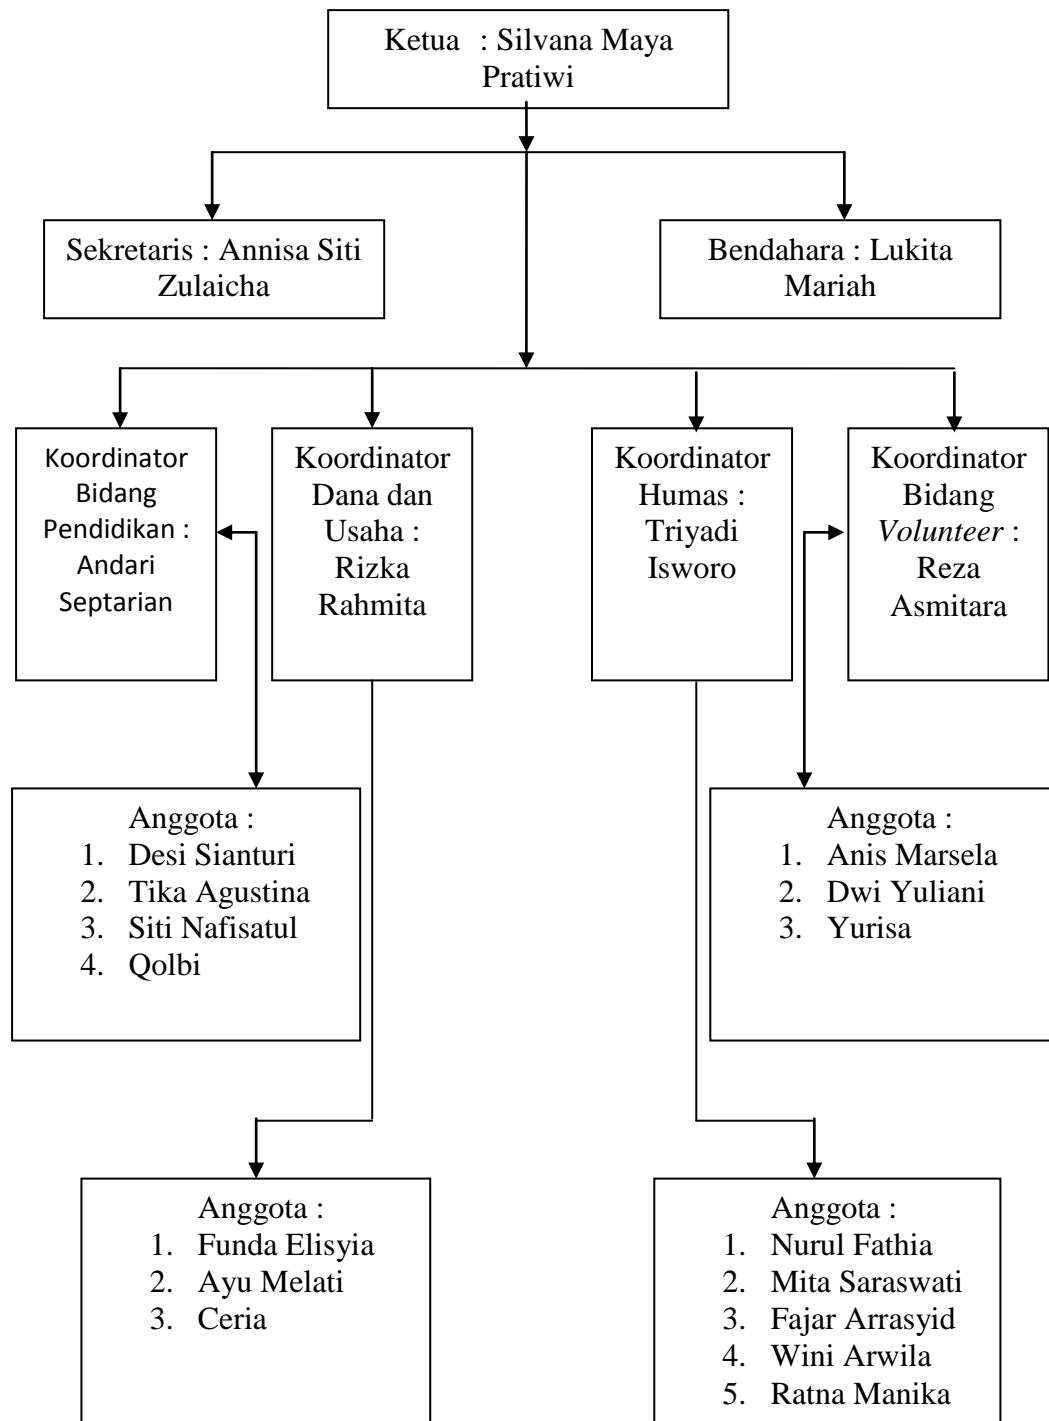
Ketua : Silvana Maya Pratiwi

Sekretaris : Annisa Siti Zulaicha

Bendahara : Lukita Mariah

Koordinator Bidang Pendidikan : Andari Septarian

Koordinator Dana dan Usaha : Rizka Rahmita

Koordinator Humas : Triyadi Isworo

Koordinator Bidang *Volunteer* : Reza Asmitara

Anggota :
1. Desi Sianturi
2. Tika Agustina
3. Siti Nafisatul
4. Qolbi

Anggota :
1. Anis Marsela
2. Dwi Yuliani
3. Yurisa

Anggota :
1. Funda Elisyia
2. Ayu Melati
3. Ceria

Anggota :
1. Nurul Fathia
2. Mita Saraswati
3. Fajar Arrasyid
4. Wini Arwila
5. Ratna Manika